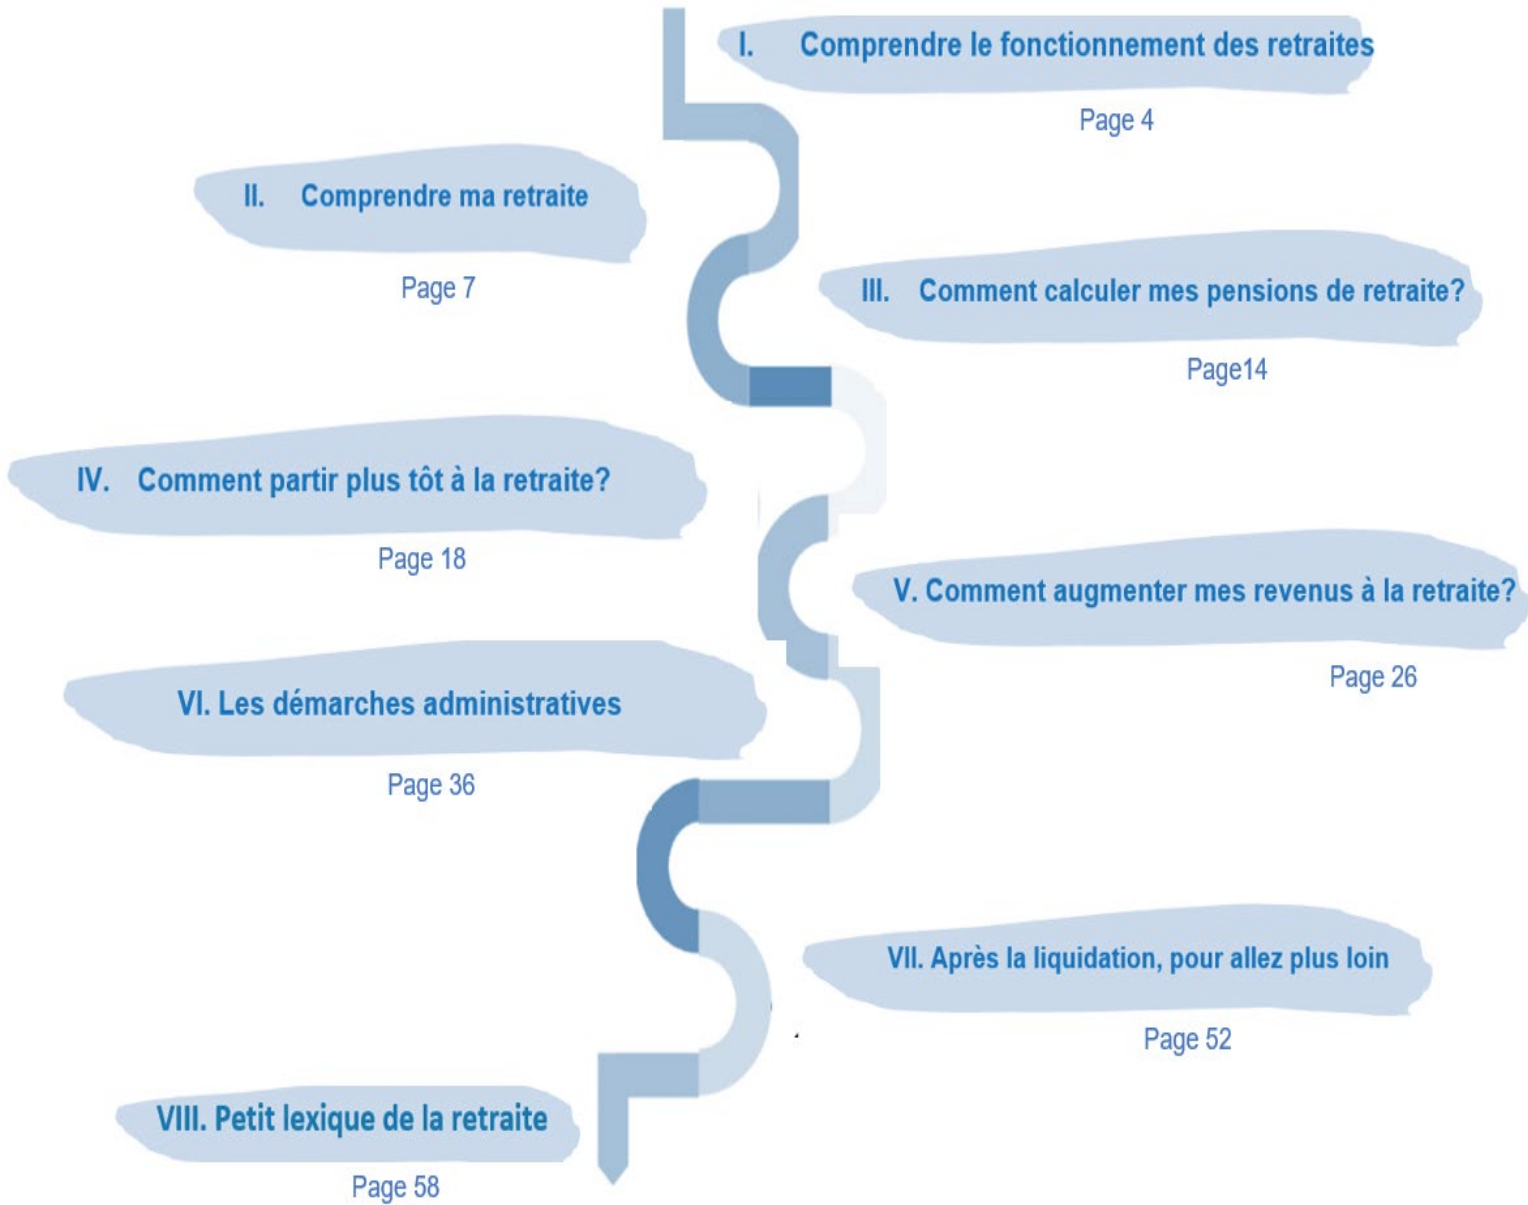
I. Comprendre le fonctionnement des retraites

Page 4

II. Comprendre ma retraite

Page 7

III. Comment calculer mes pensions de retraite?

Page14

IV. Comment partir plus tôt à la retraite?

Page 18

V. Comment augmenter mes revenus à la retraite?

Page 26

VI. Les démarches administratives

Page 36

VII. Après la liquidation, pour allez plus loin

Page 52

VIII. Petit lexique de la retraite

Page 58